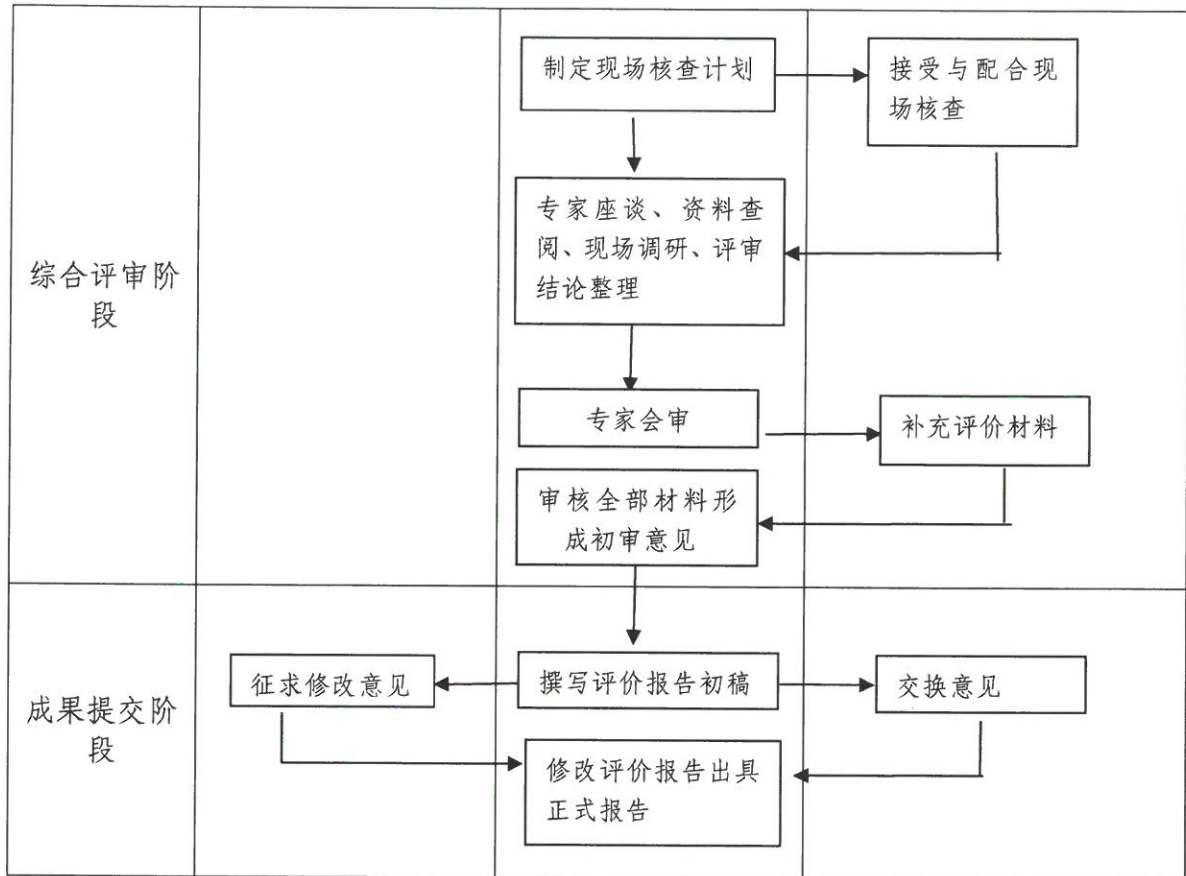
综合评审阶段

制定现场核查计划

接受与配合现场核查

专家座谈、资料查阅、现场调研、评审结论整理

专家会审

补充评价材料

审核全部材料形成初审意见

成果提交阶段

征求修改意见

撰写评价报告初稿

交换意见

修改评价报告出具正式报告